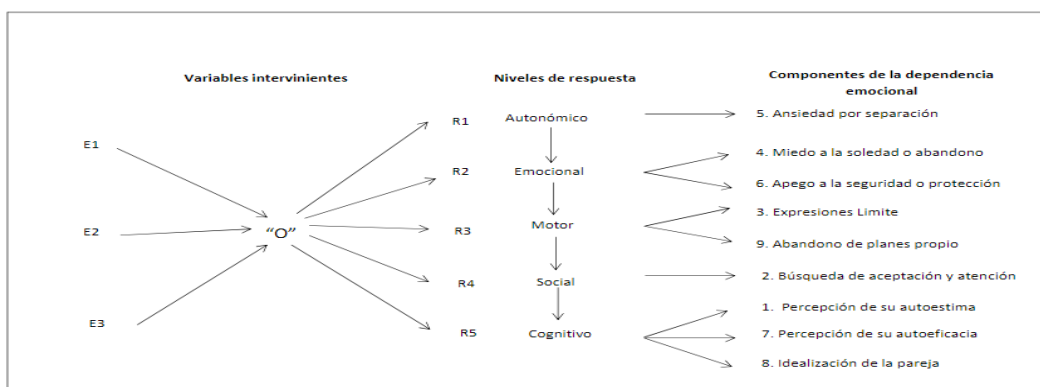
Variables intervinientes

Niveles de respuesta

Componentes de la dependencia emocional

E1

E2

E3

“O”

R1

R2

R3

R4

R5

Autonómico

Emocional

Motor

Social

Cognitivo

5. Ansiedad por separación

4. Miedo a la soledad o abandono

6. Apego a la seguridad o protección

3. Expresiones Limite

9. Abandono de planes propio

2. Búsqueda de aceptación y atención

1. Percepción de su autoestima

7. Percepción de su autoeficacia

8. Idealización de la pareja